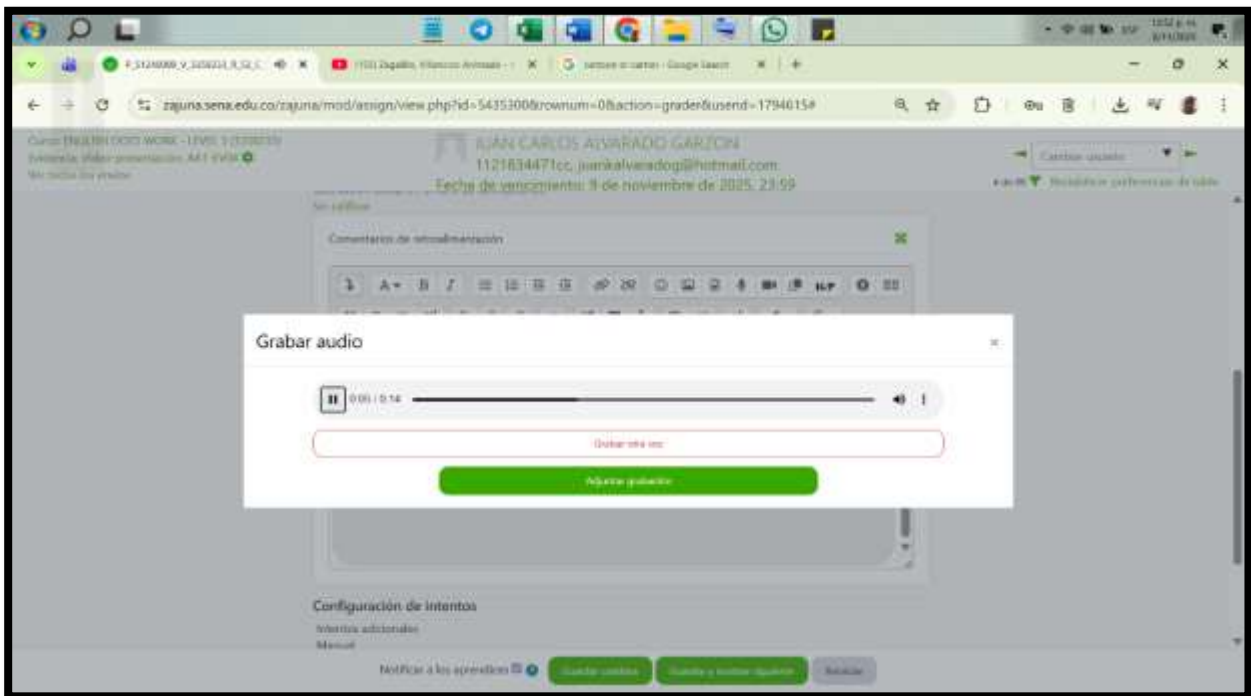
zajuna.sena.edu.co/zajuna/mod/assign/view.php?id=5435300&rownum=0&action=grader&usend=1794615#

Curso: ENGLISH DOES WORK - LEVEL 3 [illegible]
Evidencia: Video presentación. AA1 EV04
Ver todos los envíos

JUAN CARLOS ALVARADO GARZON
1121834471cc, juankalvaradog@hotmail.com
Fecha de vencimiento: 9 de noviembre de 2025, 23:59

Cambiar usuario

Restablecer preferencias de tabla

Sin calificar

Comentarios de retroalimentación

Grabar audio

0:05 / 0:14

Grabar otra vez

Adjuntar grabación

Configuración de intentos
Intentos adicionales
Manual

Notificar a los aprendices

Guardar cambios

Guardar y mostrar siguiente

Restablecer